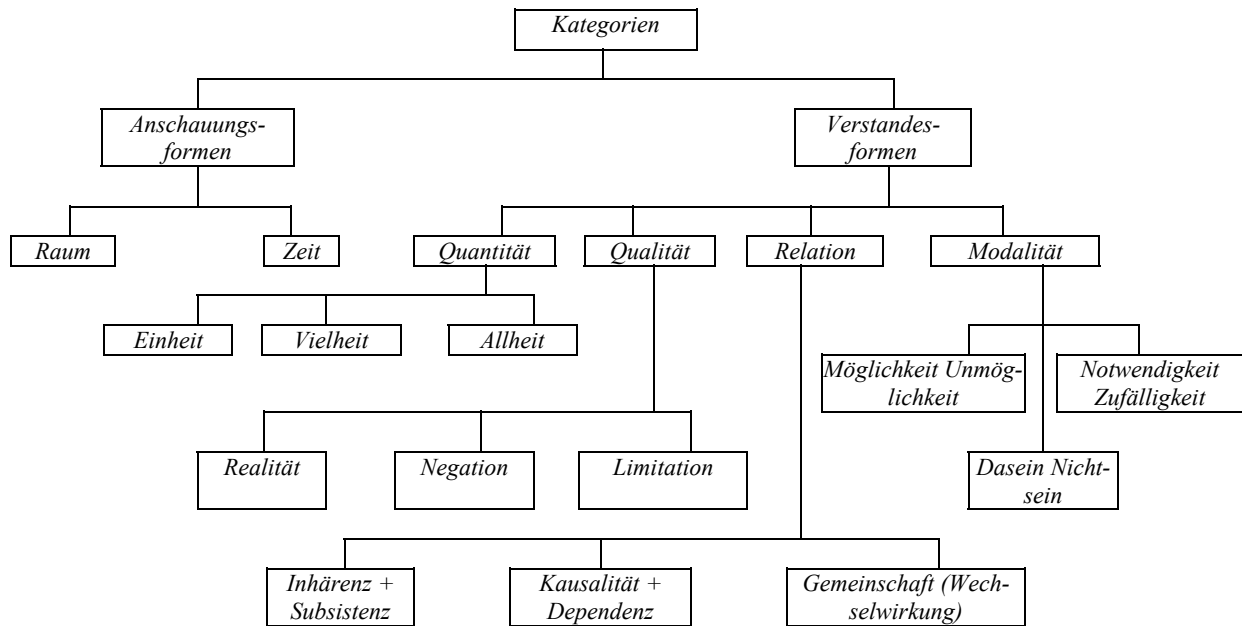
Kategorien

Anschauungsformen

Verstandesformen

Raum

Zeit

Quantität

Qualität

Relation

Modalität

Einheit

Vielheit

Allheit

Möglichkeit Unmöglichkeit

Notwendigkeit Zufälligkeit

Realität

Negation

Limitation

Dasein Nichtsein

Inhärenz + Subsistenz

Kausalität + Dependenz

Gemeinschaft (Wechselwirkung)